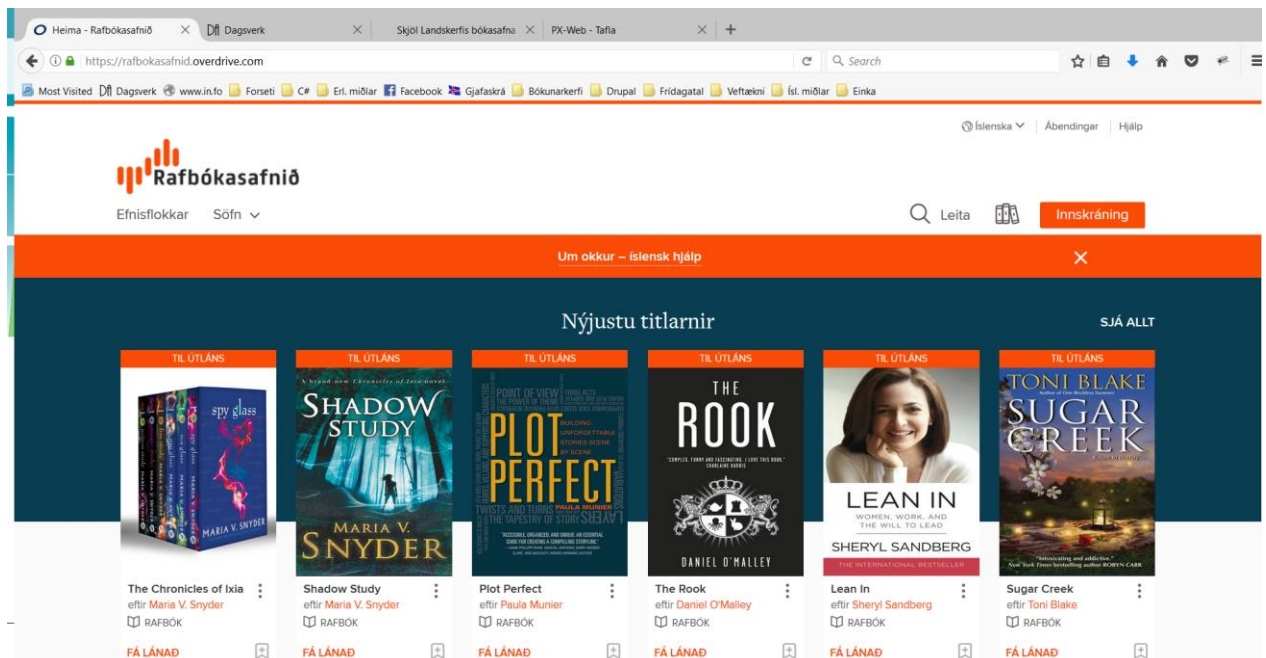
Heima - Rafbókasafnið | Dagsverk | Skjól Landskerfis bókasafna | PX-Web - Tafla

https://rafbokasafnid.overdrive.com

Search

Most Visited Dagsverk www.in.fo Forseti C# Erl. miðlar Facebook Gjafaskrá Bókunarkerfi Drupal Frídagatal Veftækni Ísl. miðlar Einka

Íslenska | Ábendingar | Hjálp

Rafbókasafnið

Efnisflokkar Söfn

Leita

Innskráning

Um okkur – íslensk hjálp

Nýjustu titlarnir

SJÁ ALLT

TIL ÚTLÁNS
spy glass
MARIA V. SNYDER
The Chronicles of Ixia
eftir Maria V. Snyder
RAFBÓK
FÁ LÁNAÐ

TIL ÚTLÁNS
A brand-new Chronicles of Ixia novel
SHADOW STUDY
MARIA V. SNYDER
Shadow Study
eftir Maria V. Snyder
RAFBÓK
FÁ LÁNAÐ

TIL ÚTLÁNS
POINT OF VIEW
THE POWER OF THEME
PLOT PERFECT
BUILDING UNFORGETTABLE STORIES SCENE BY SCENE
PAULA MUNIER
TWISTS AND TURNS
THE TAPESTRY OF STORY
LAYER
Plot Perfect
eftir Paula Munier
RAFBÓK
FÁ LÁNAÐ

TIL ÚTLÁNS
THE ROOK
"COMPLEX, FUNNY AND FASCINATING. I LOVE THIS BOOK." CHARLAINE HARRIS
DANIEL O'MALLEY
The Rook
eftir Daniel O'Malley
RAFBÓK
FÁ LÁNAÐ

TIL ÚTLÁNS
LEAN IN
WOMEN, WORK, AND THE WILL TO LEAD
SHERYL SANDBERG
THE INTERNATIONAL BESTSELLER
Lean In
eftir Sheryl Sandberg
RAFBÓK
FÁ LÁNAÐ

TIL ÚTLÁNS
TONI BLAKE
SUGAR CREEK
"Intoxicating and addictive." New York Times bestselling author ROBYN CARR
Sugar Creek
eftir Toni Blake
RAFBÓK
FÁ LÁNAÐ